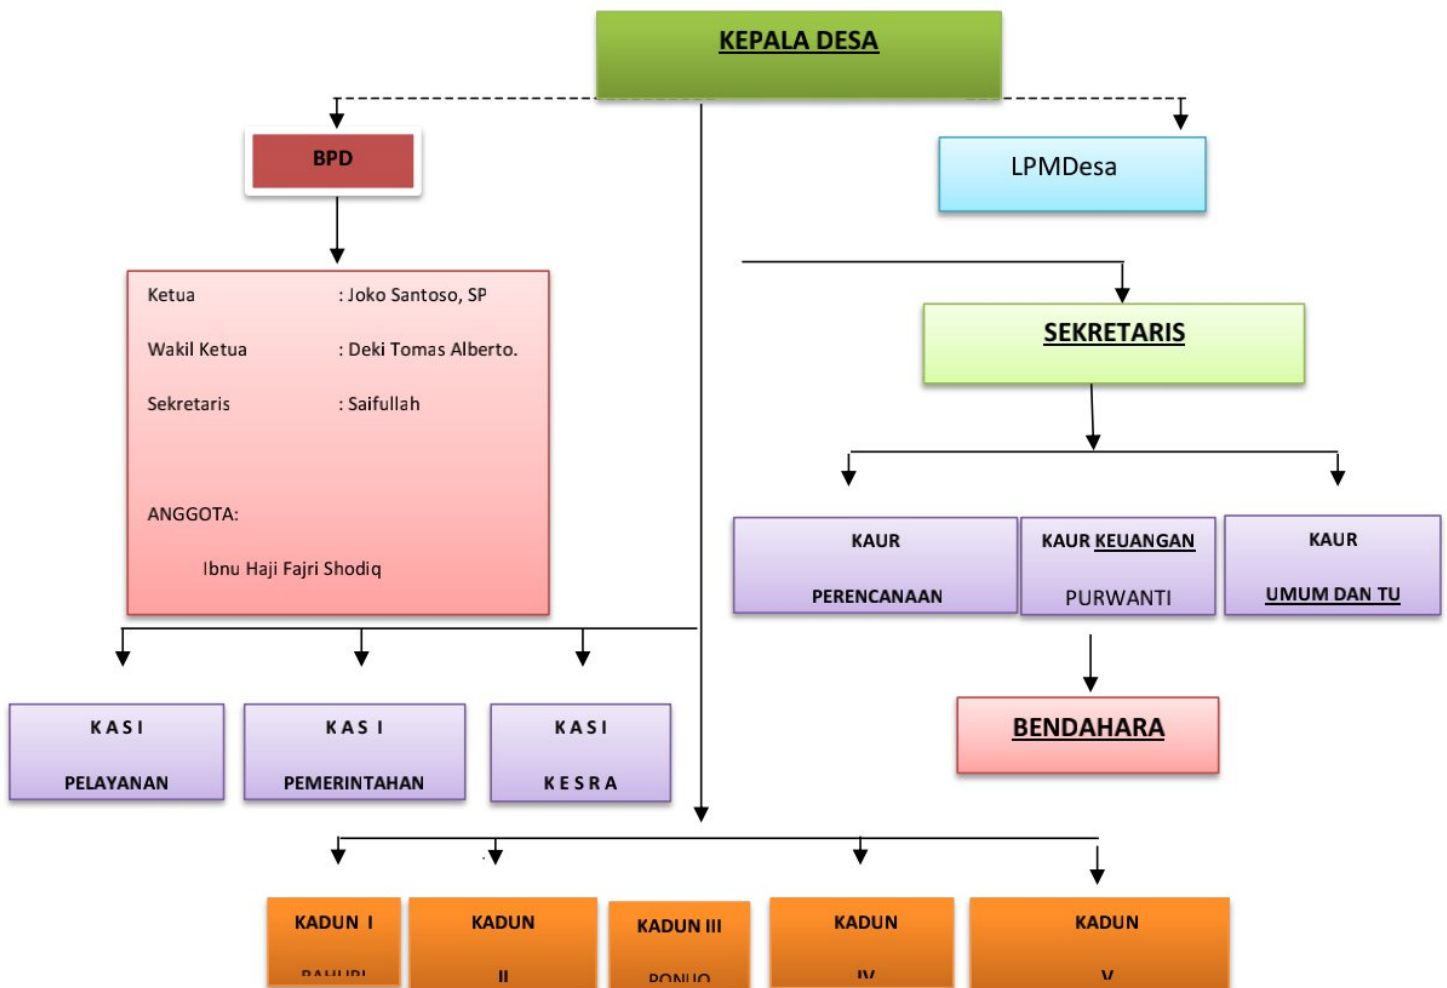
KEPALA DESA

BPD

LPMDesa

Ketua : Joko Santoso, SP

Wakil Ketua : Deki Tomas Alberto.

Sekretaris : Saifullah

ANGGOTA:

Ibnu Haji Fajri Shodiq

SEKRETARIS

KAUR PERENCANAAN

KAUR KEUANGAN PURWANTI

KAUR UMUM DAN TU

BENDAHARA

KASI PELAYANAN

KAS I PEMERINTAHAN

KASI KESRA

KADUN I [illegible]

KADUN II

KADUN III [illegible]

KADUN IV

KADUN V